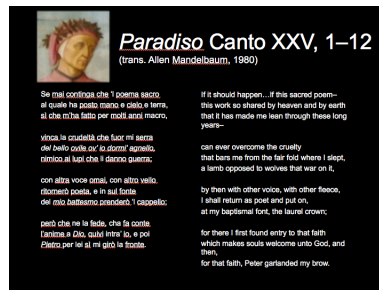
*Paradiso* Canto XXV, 1–12
(trans. Allen Mandelbaum, 1980)

Se mai continga che 'l poema sacro
al quale ha posto mano e cielo e terra,
sì che m'ha fatto per molti anni macro,

vinca la crudeltà che fuor mi serra
del bello ovile ov' io dormi' agnello,
nimico ai lupi che li danno guerra;

con altra voce omai, con altro vello
ritornerò poeta, e in sul fonte
del mio battesmo prenderò 'l cappello;

però che ne la fede, che fa conte
l'anime a Dio, quivi intra' io, e poi
Pietro per lei sì mi girò la fronte.

If it should happen…if this sacred poem–
this work so shared by heaven and by earth
that it has made me lean through these long
years–

can ever overcome the cruelty
that bars me from the fair fold where I slept,
a lamb opposed to wolves that war on it,

by then with other voice, with other fleece,
I shall return as poet and put on,
at my baptismal font, the laurel crown;

for there I first found entry to that faith
which makes souls welcome unto God, and
then,
for that faith, Peter garlanded my brow.